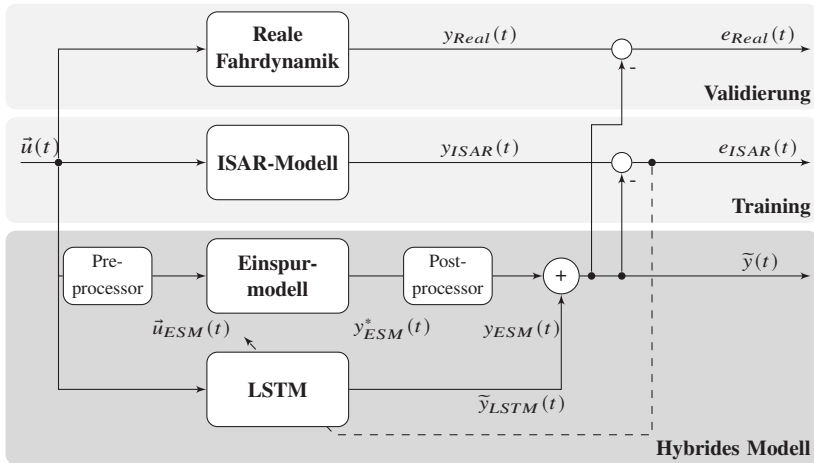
Reale Fahrdynamik

$y_{Real}(t)$

$e_{Real}(t)$

-

Validierung

$\vec{u}(t)$

ISAR-Modell

$y_{ISAR}(t)$

$e_{ISAR}(t)$

-

Training

Preprocessor

Einspurmodell

Postprocessor

+

$\widetilde{y}(t)$

$\vec{u}_{ESM}(t)$

$y^{*}_{ESM}(t)$

$y_{ESM}(t)$

LSTM

$\widetilde{y}_{LSTM}(t)$

Hybrides Modell